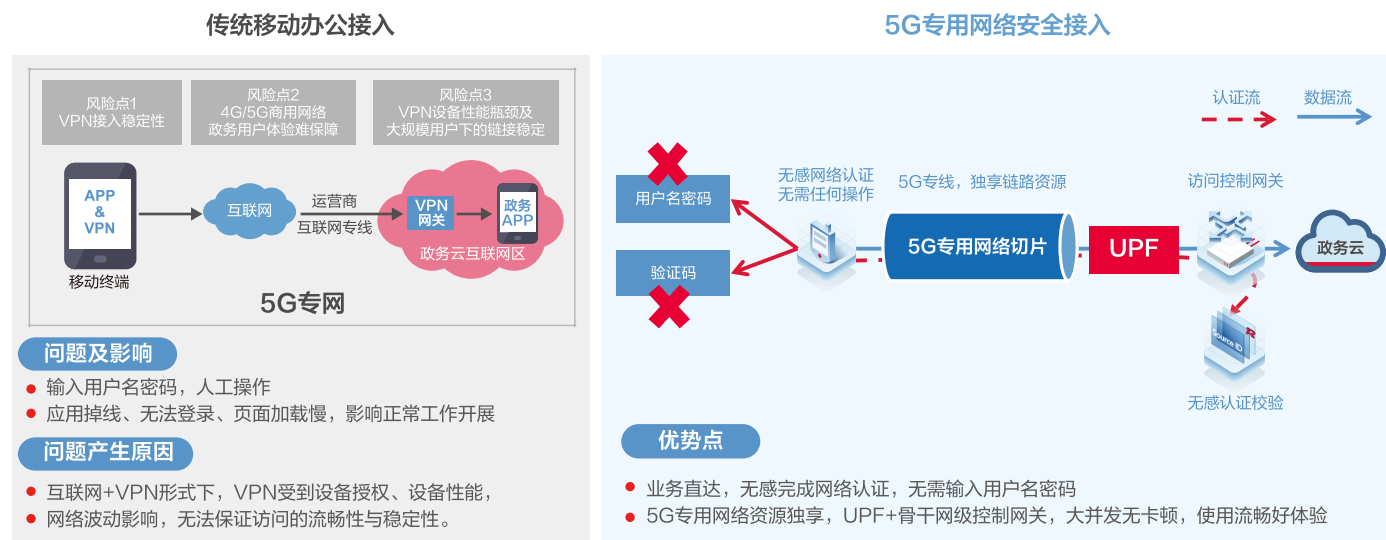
传统移动办公接入

风险点1
VPN接入稳定性

风险点2
4G/5G商用网络
政务用户体验难保障

风险点3
VPN设备性能瓶颈及
大规模用户下的链接稳定

APP
&
VPN

移动终端

互联网

运营商
互联网专线

VPN
网关

政务
APP

政务云互联网区

5G专网

问题及影响

• 输入用户名密码，人工操作
• 应用掉线、无法登录、页面加载慢，影响正常工作开展

问题产生原因

• 互联网+VPN形式下，VPN受到设备授权、设备性能，
• 网络波动影响，无法保证访问的流畅性与稳定性。

5G专用网络安全接入

认证流
数据流

用户名密码

验证码

无感网络认证
无需任何操作

5G专线，独享链路资源

5G专用网络切片

UPF

访问控制网关

政务云

Source ID

无感认证校验

优势点

• 业务直达，无感完成网络认证，无需输入用户名密码
• 5G专用网络资源独享，UPF+骨干网级控制网关，大并发无卡顿，使用流畅好体验